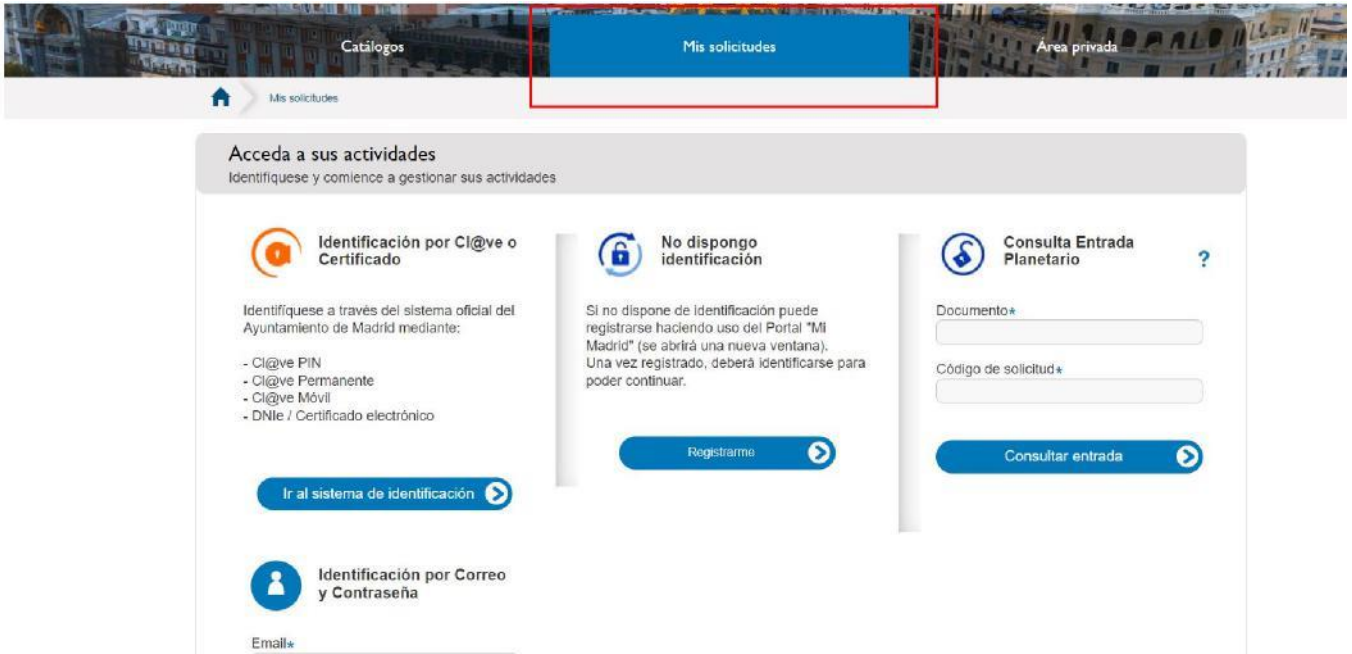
Catálogos

Mis solicitudes

Área privada

Mis solicitudes

Acceda a sus actividades
Identifíquese y comience a gestionar sus actividades

Identificación por Cl@ve o Certificado

Identifíquese a través del sistema oficial del Ayuntamiento de Madrid mediante:

- Cl@ve PIN
- Cl@ve Permanente
- Cl@ve Móvil
- DNIe / Certificado electrónico

Ir al sistema de identificación

Identificación por Correo y Contraseña

Email*

No dispongo identificación

Si no dispone de identificación puede registrarse haciendo uso del Portal "Mi Madrid" (se abrirá una nueva ventana).
Una vez registrado, deberá identificarse para poder continuar.

Registrarme

Consulta Entrada Planetario

?

Documento*

Código de solicitud*

Consultar entrada